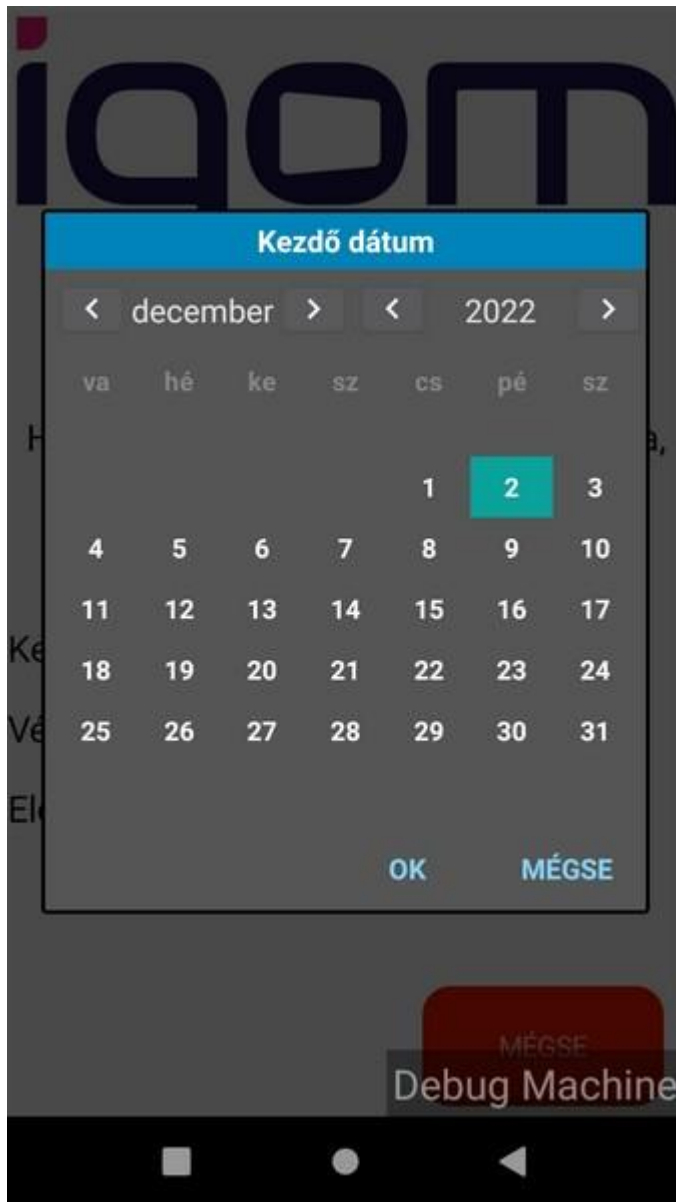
igom

Kezdő dátum

< december > < 2022 >

| va | hé | ke | sz | cs | pé | sz |
|---|---|---|---|---|---|---|
| | | | | 1 | 2 | 3 |
| 4 | 5 | 6 | 7 | 8 | 9 | 10 |
| 11 | 12 | 13 | 14 | 15 | 16 | 17 |
| 18 | 19 | 20 | 21 | 22 | 23 | 24 |
| 25 | 26 | 27 | 28 | 29 | 30 | 31 |

OK MÉGSE

H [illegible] a,

Ke

Vé

El

MÉGSE

Debug Machine